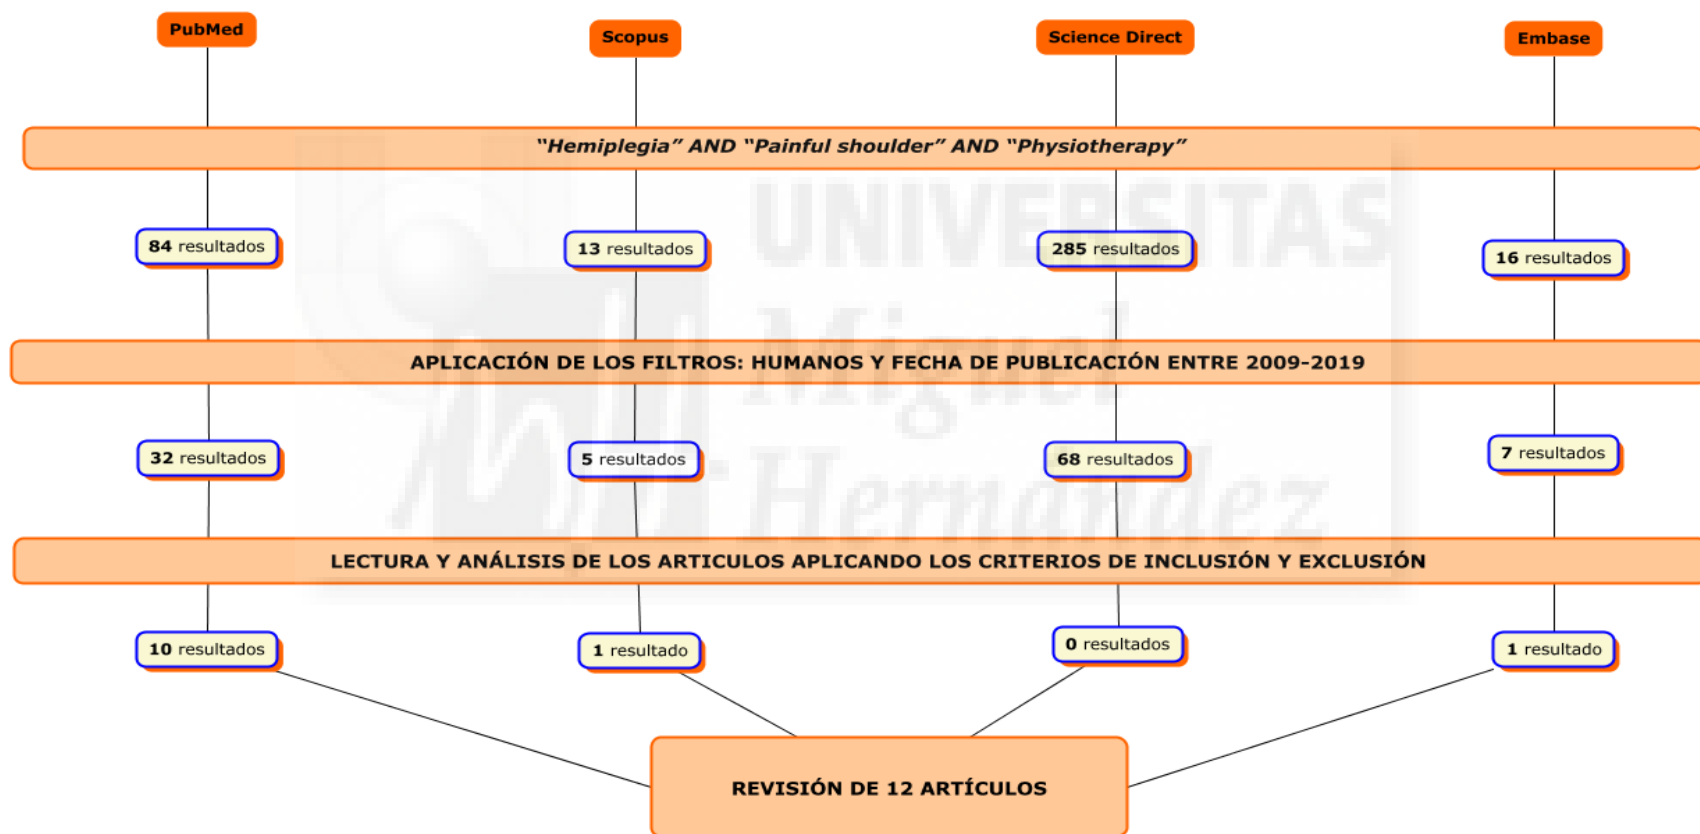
PubMed

Scopus

Science Direct

Embase

"Hemiplegia" AND "Painful shoulder" AND "Physiotherapy"

84 resultados

13 resultados

285 resultados

16 resultados

APLICACIÓN DE LOS FILTROS: HUMANOS Y FECHA DE PUBLICACIÓN ENTRE 2009-2019

32 resultados

5 resultados

68 resultados

7 resultados

LECTURA Y ANÁLISIS DE LOS ARTICULOS APLICANDO LOS CRITERIOS DE INCLUSIÓN Y EXCLUSIÓN

10 resultados

1 resultado

0 resultados

1 resultado

REVISIÓN DE 12 ARTÍCULOS

UNIVERSITAS Miguel Hernández